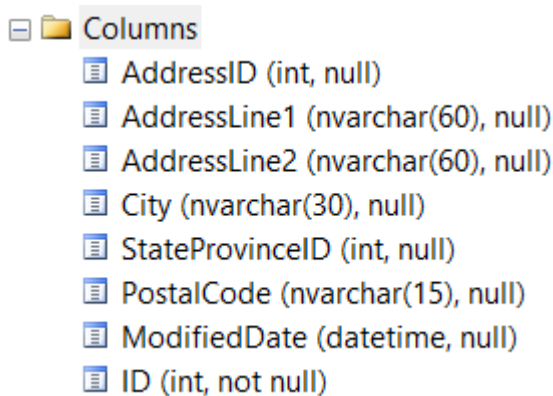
Columns
AddressID (int, null)
AddressLine1 (nvarchar(60), null)
AddressLine2 (nvarchar(60), null)
City (nvarchar(30), null)
StateProvinceID (int, null)
PostalCode (nvarchar(15), null)
ModifiedDate (datetime, null)
ID (int, not null)